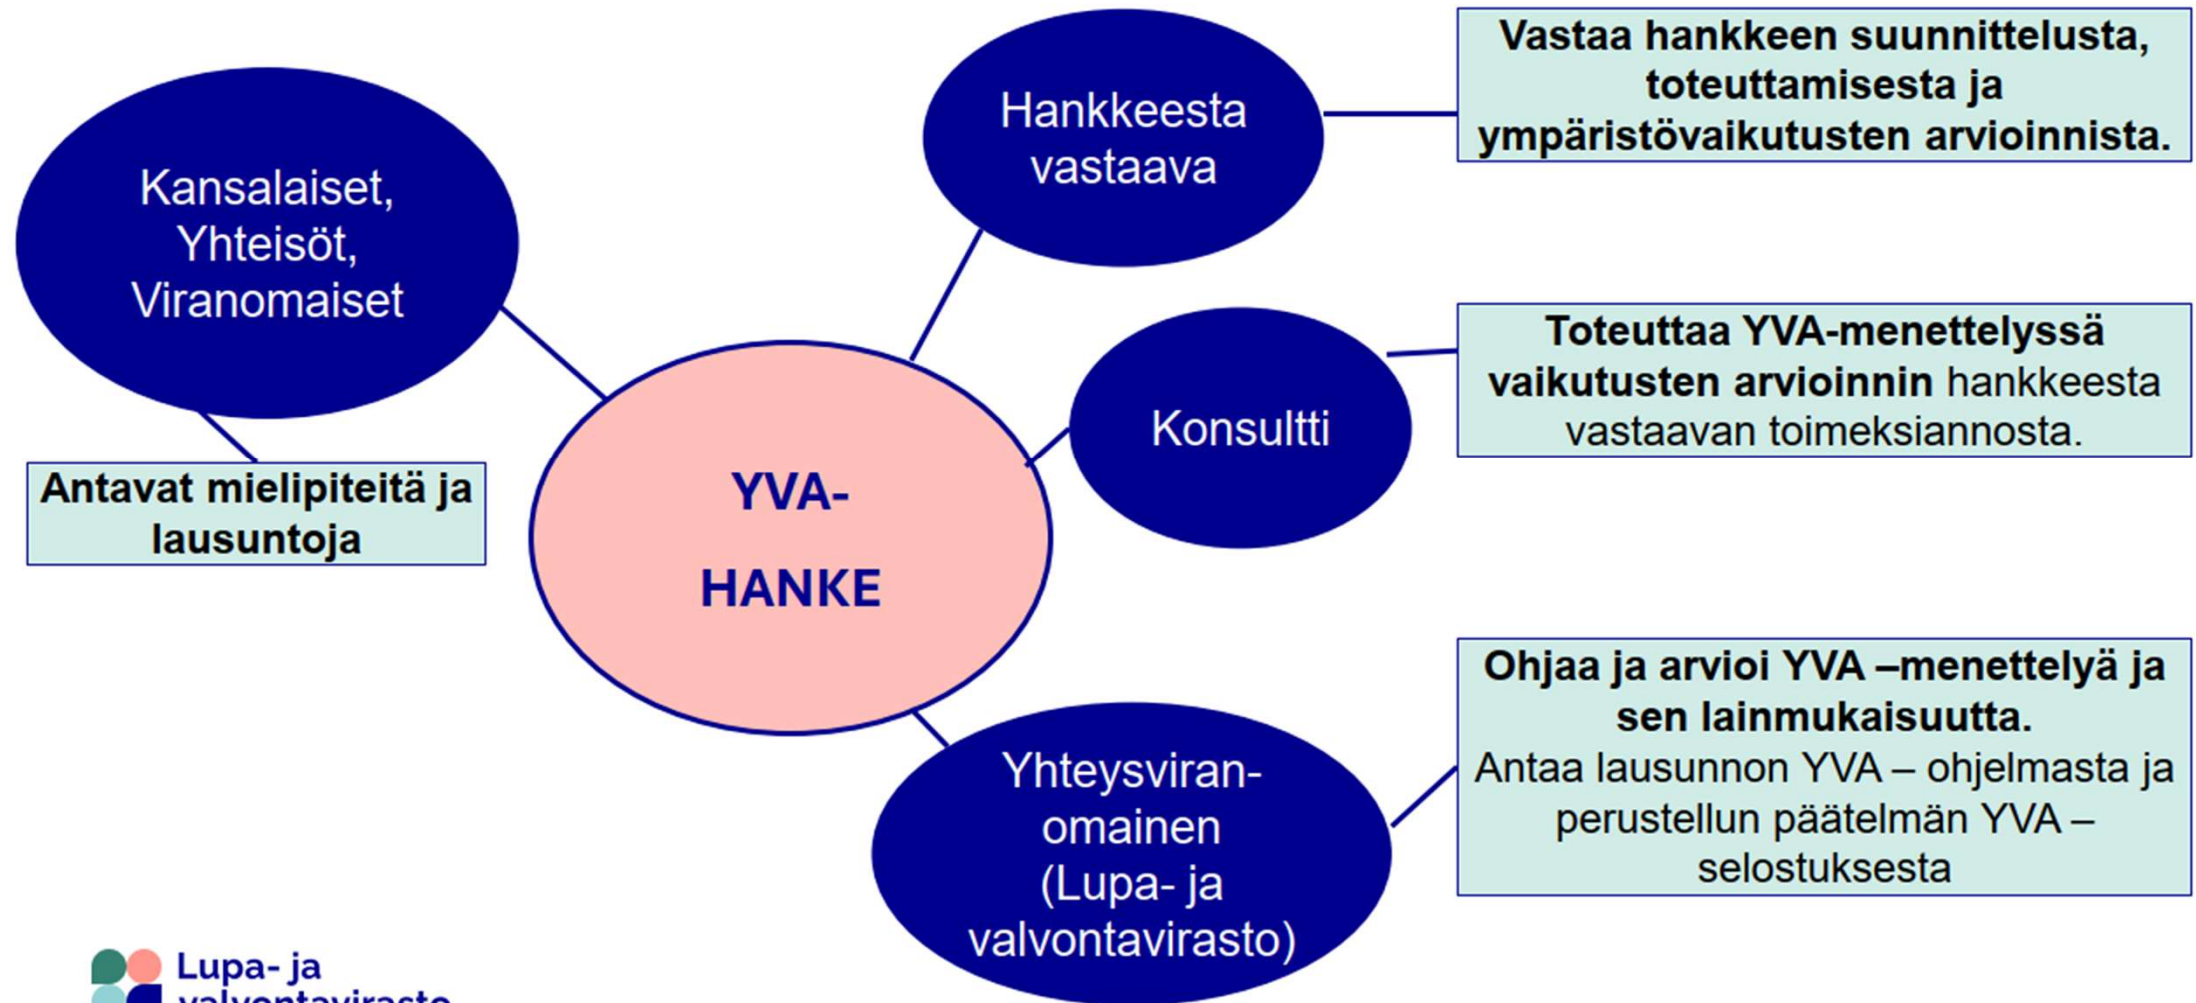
Kansalaiset, Yhteisöt, Viranomaiset

Antavat mielipiteitä ja lausuntoja

Hankkeesta vastaava

Vastaa hankkeen suunnittelusta, toteuttamisesta ja ympäristövaikutusten arvioinnista.

YVA-HANKE

Konsultti

Toteuttaa YVA-menettelyssä vaikutusten arvioinnin hankkeesta vastaavan toimeksiannosta.

Yhteysviranomainen (Lupa- ja valvontavirasto)

Ohjaa ja arvioi YVA –menettelyä ja sen lainmukaisuutta. Antaa lausunnon YVA – ohjelmasta ja perustellun päätelmän YVA –selostuksesta

Lupa- ja valvontavirasto